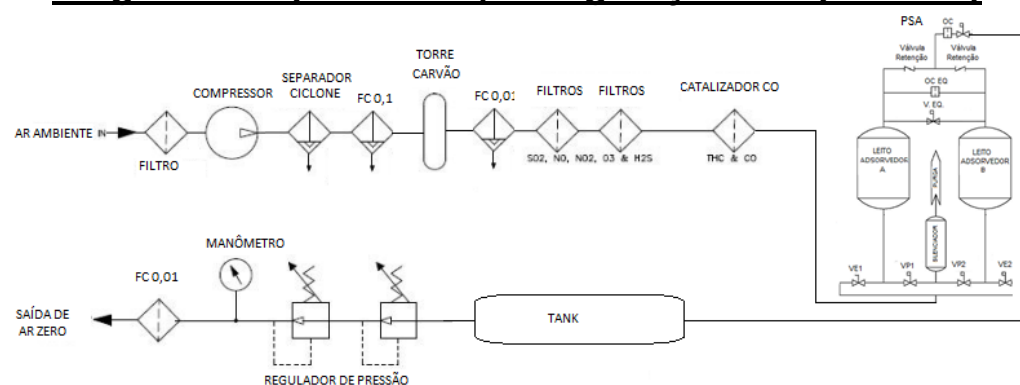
PSA
OC
Válvula Retenção
Válvula Retenção
OC EQ
V. EQ.
TORRE CARVÃO
COMPRESSOR
SEPARADOR CICLONE
FC 0,1
FC 0,01
FILTROS
FILTROS
CATALIZADOR CO
AR AMBIENTE IN
FILTRO
SO2, NO, NO2, O3 & H2S
THC & CO
LEITO ADSORVEDOR A
PURGA
LEITO ADSORVEDOR B
SILENCIADOR
MANÔMETRO
FC 0,01
VE1
VP1
VP2
VE2
SAÍDA DE AR ZERO
TANK
REGULADOR DE PRESSÃO